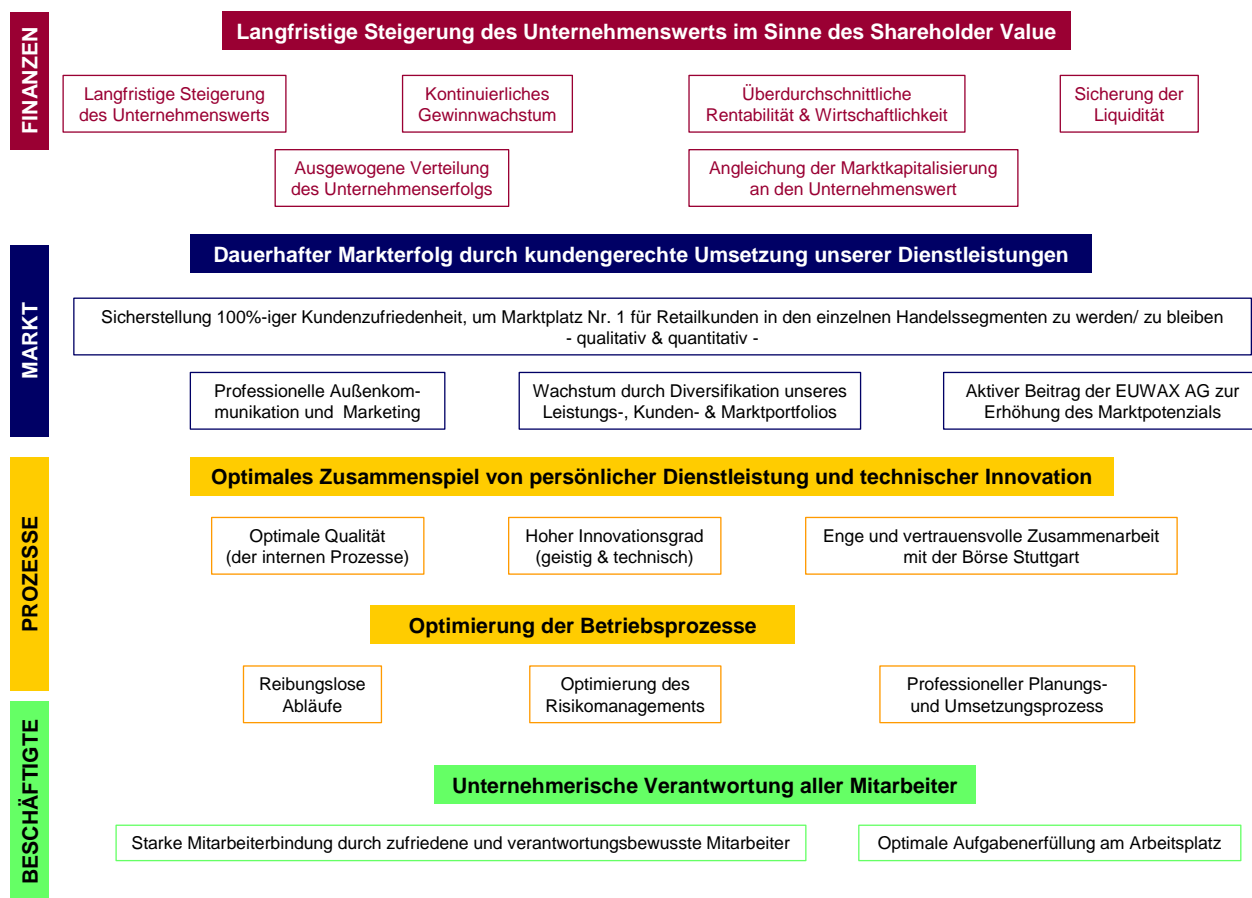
FINANZEN

Langfristige Steigerung des Unternehmenswerts im Sinne des Shareholder Value

Langfristige Steigerung des Unternehmenswerts

Kontinuierliches Gewinnwachstum

Überdurchschnittliche Rentabilität & Wirtschaftlichkeit

Sicherung der Liquidität

Ausgewogene Verteilung des Unternehmenserfolgs

Angleichung der Marktkapitalisierung an den Unternehmenswert

MARKT

Dauerhafter Markterfolg durch kundengerechte Umsetzung unserer Dienstleistungen

Sicherstellung 100%-iger Kundenzufriedenheit, um Marktplatz Nr. 1 für Retailkunden in den einzelnen Handelssegmenten zu werden/ zu bleiben - qualitativ & quantitativ -

Professionelle Außenkommunikation und Marketing

Wachstum durch Diversifikation unseres Leistungs-, Kunden- & Marktportfolios

Aktiver Beitrag der EUWAX AG zur Erhöhung des Marktpotenzials

PROZESSE

Optimales Zusammenspiel von persönlicher Dienstleistung und technischer Innovation

Optimale Qualität (der internen Prozesse)

Hoher Innovationsgrad (geistig & technisch)

Enge und vertrauensvolle Zusammenarbeit mit der Börse Stuttgart

Optimierung der Betriebsprozesse

Reibungslose Abläufe

Optimierung des Risikomanagements

Professioneller Planungs- und Umsetzungsprozess

BESCHÄFTIGTE

Unternehmerische Verantwortung aller Mitarbeiter

Starke Mitarbeiterbindung durch zufriedene und verantwortungsbewusste Mitarbeiter

Optimale Aufgabenerfüllung am Arbeitsplatz